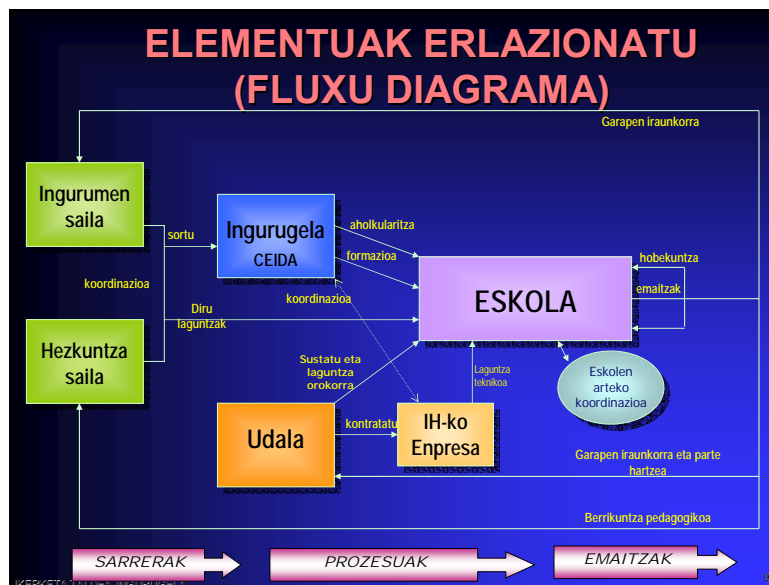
ELEMENTUAK ERLAZIONATU
(FLUXU DIAGRAMA)

Garapen iraunkorra

Ingurumen saila

sortu

Ingurugela
CEIDA

aholkularitza

formazioa

ESKOLA

hobekuntza

emaitzak

koordinazioa

koordinazioa

Diru laguntzak

Hezkuntza saila

Sustatu eta laguntza orokorra

Laguntza teknikoa

Eskolen arteko koordinazioa

Udala

kontratatu

IH-ko Enpresa

Garapen iraunkorra eta parte hartzea

Berrikuntza pedagogikoa

SARRERAK

PROZESUAK

EMAITZAK

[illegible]